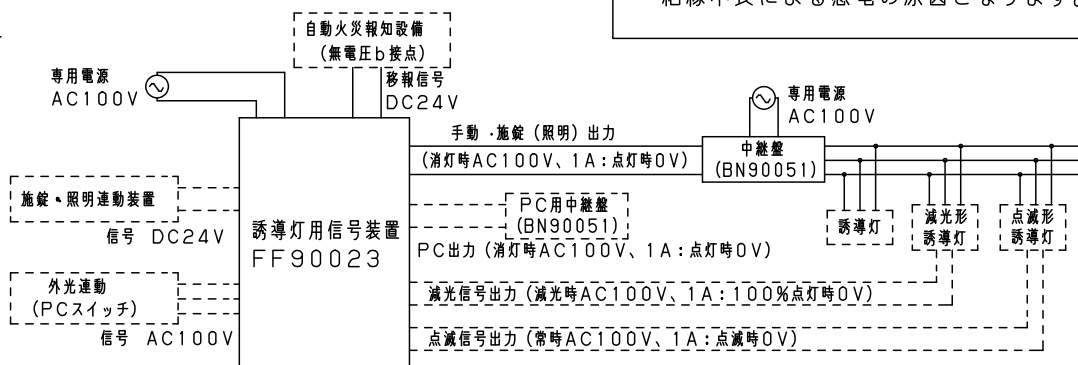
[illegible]不良による感電の原因となります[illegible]

自動火災報知設備
(無電圧b接点)

専用電源
AC100V

移報信号
DC24V

専用電源
AC100V

手動・施錠(照明)出力
(消灯時AC100V、1A:点灯時0V)

中継盤
(BN90051)

施錠・照明連動装置

信号 DC24V

誘導灯用信号装置
FF90023

PC用中継盤
(BN90051)

誘導灯

減光形
誘導灯

点滅形
誘導灯

PC出力(消灯時AC100V、1A:点灯時0V)

外光連動
(PCスイッチ)

信号 AC100V

減光信号出力(減光時AC100V、1A:100%点灯時0V)

点滅信号出力(常時AC100V、1A:点滅時0V)